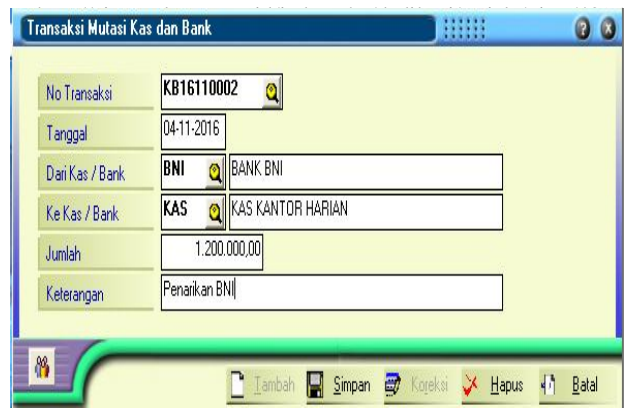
Transaksi Mutasi Kas dan Bank

No Transaksi KB16110002
Tanggal 04-11-2016
Dari Kas / Bank BNI BANK BNI
Ke Kas / Bank KAS KAS KANTOR HARIAN
Jumlah 1.200.000,00
Keterangan Penarikan BNI

Tambah Simpan Koreksi Hapus Batal